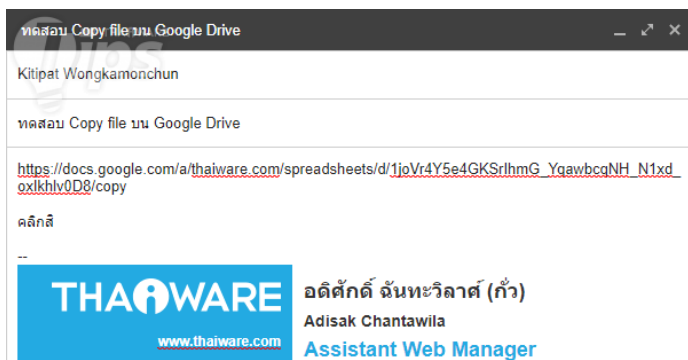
ทดสอบ Copy file บน Google Drive

Kitipat Wongkamonchun

ทดสอบ Copy file บน Google Drive

https://docs.google.com/a/thaiware.com/spreadsheets/d/1joVr4Y5e4GKSrIhmG_YqawbcqNH_N1xd_oxlkhlv0D8/copy

คลิกสิ

--

THAIWARE
www.thaiware.com

อดิศักดิ์ ฉันทะวิลาศ (กั๋ว)
Adisak Chantawila
Assistant Web Manager